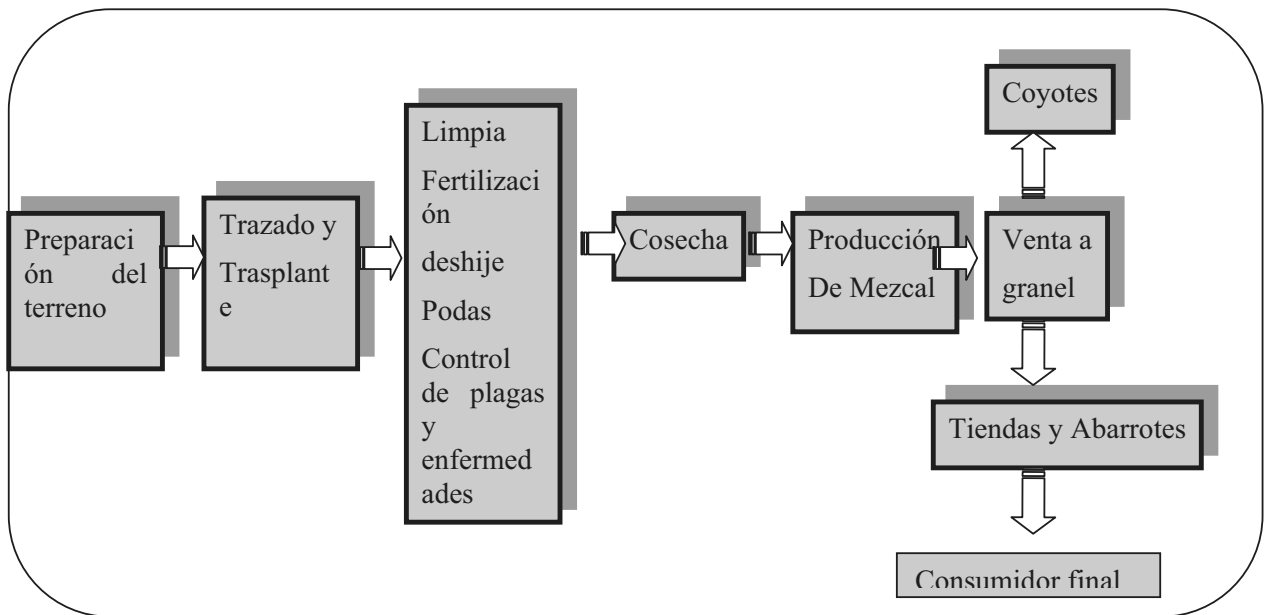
Preparación del terreno

Trazado y Trasplante

Limpia

Fertilización

deshije

Podas

Control de plagas y enfermedades

Cosecha

Producción De Mezcal

Coyotes

Venta a granel

Tiendas y Abarrotes

Consumidor final